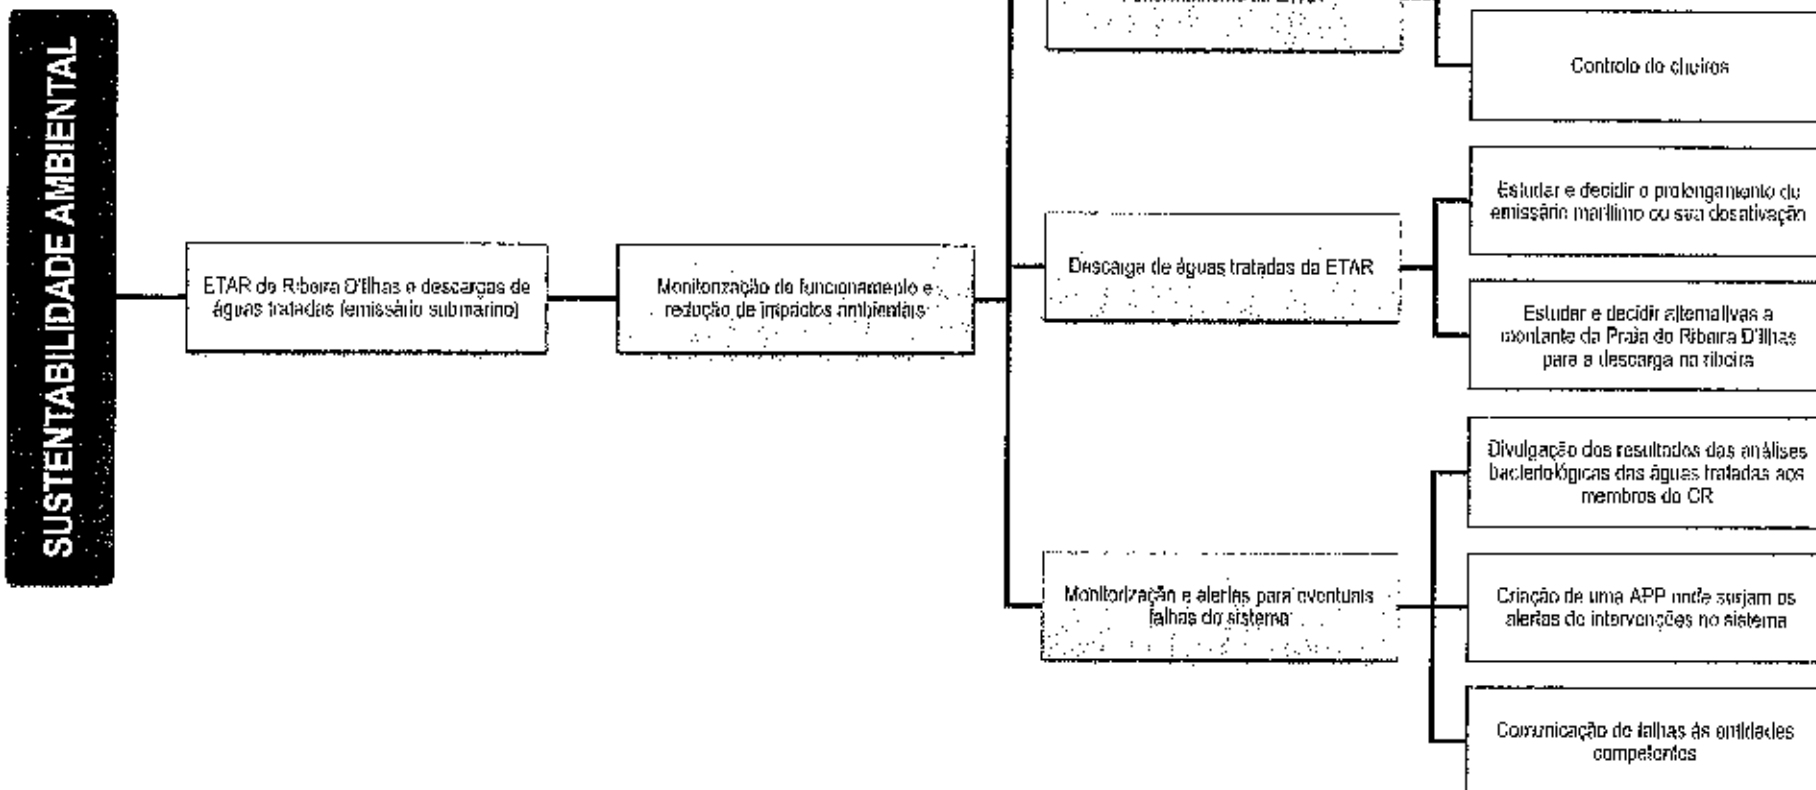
SUSTENTABILIDADE AMBIENTAL

ETAR de Ribeira D'Ilhas e descargas de águas tratadas (emissário submarino)

Monitorização do funcionamento e redução de impactos ambientais

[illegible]

Controlo de cheiros

Descarga de águas tratadas da ETAR

Estudar e decidir o prolongamento do emissário marítimo ou sua desativação

Estudar e decidir alternativas a montante da Praia de Ribeira D'Ilhas para a descarga na ribeira

Monitorização e alertas para eventuais falhas do sistema

Divulgação dos resultados das análises bacteriológicas das águas tratadas aos membros do CR

Criação de uma APP onde sejam os alertas de intervenções no sistema

Comunicação de falhas às entidades competentes